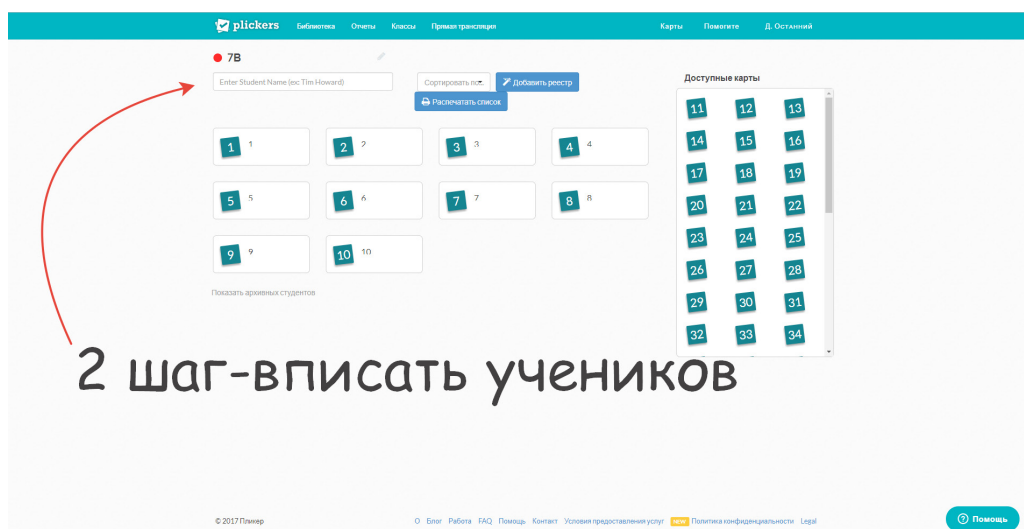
plickers Библиотека Отчеты Классы Прямая трансляция Карты Помогите Д. Останний

7B

Enter Student Name (ex: Tim Howard)

Сортировать по... Добавить реестр

Распечатать список

Доступные карты

| 1 1 | 2 2 | 3 3 | 4 4 |
|---|---|---|---|
| 5 5 | 6 6 | 7 7 | 8 8 |
| 9 9 | 10 10 | | |

Показать архивных студентов

| 11 | 12 | 13 |
|---|---|---|
| 14 | 15 | 16 |
| 17 | 18 | 19 |
| 20 | 21 | 22 |
| 23 | 24 | 25 |
| 26 | 27 | 28 |
| 29 | 30 | 31 |
| 32 | 33 | 34 |

2 шаг-вписать учеников

© 2017 Пликер

О Блог Работа FAQ Помощь Контакт Условия предоставления услуг NEW Политика конфиденциальности Legal

Помощь